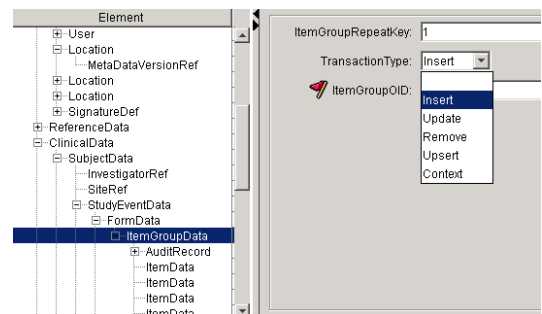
Element

User
Location
MetaDataVersionRef
Location
Location
SignatureDef
ReferenceData
ClinicalData
SubjectData
InvestigatorRef
SiteRef
StudyEventData
FormData
ItemGroupData
AuditRecord
ItemData
ItemData
ItemData
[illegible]

ItemGroupRepeatKey: 1

TransactionType: Insert

ItemGroupOID:

Insert
Update
Remove
Upsert
Context